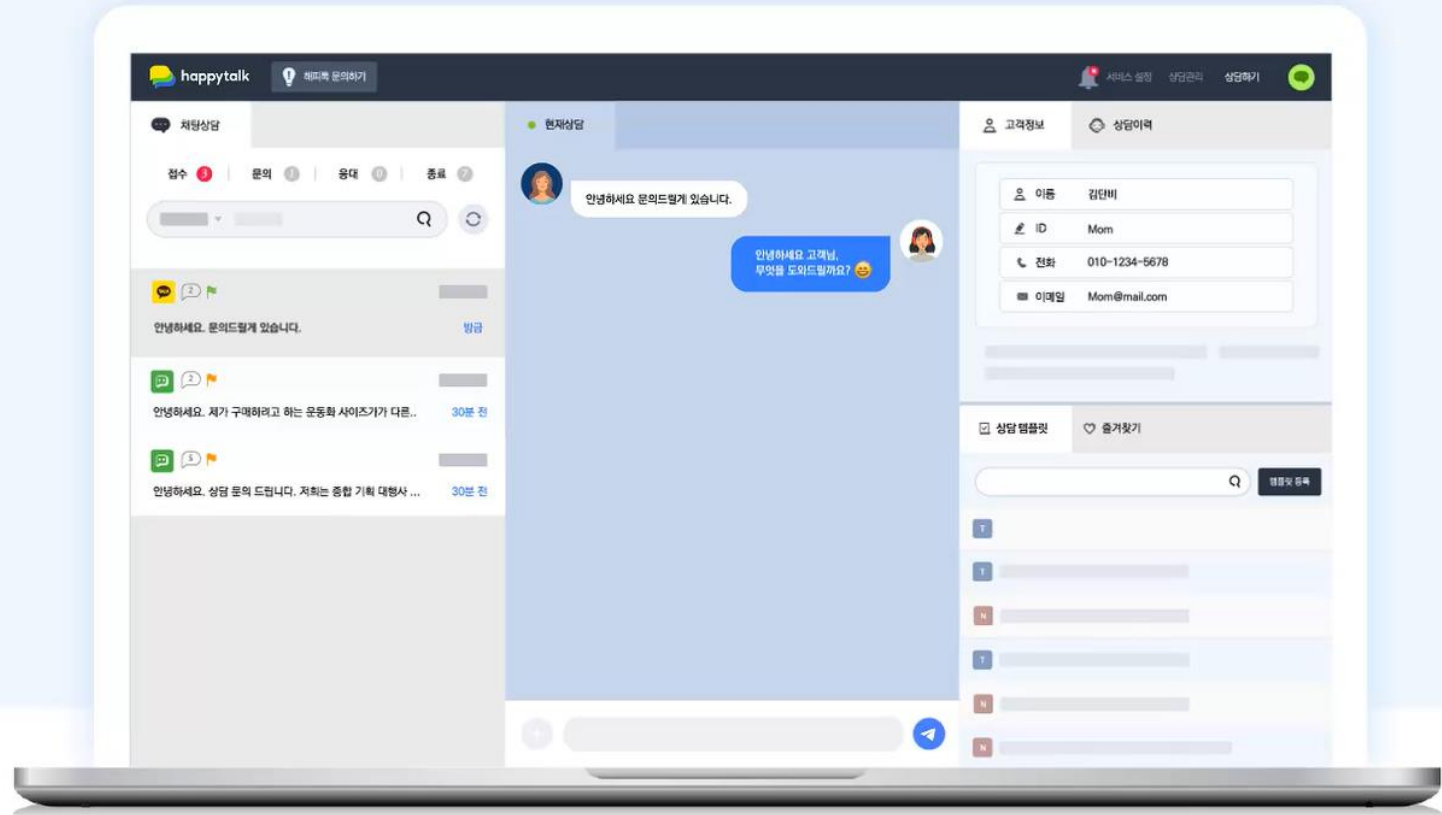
happytalk 해피톡 문의하기

서비스 설정 상담관리 상담하기

채팅상담

접수 3 | 문의 | 응대 | 종료

2
안녕하세요. 문의드릴게 있습니다. 방금

2
안녕하세요. 제가 구매하려고 하는 운동화 사이즈가 다른.. 30분 전

5
안녕하세요. 상담 문의 드립니다. 저희는 종합 기획 대행사 ... 30분 전

현재상담

안녕하세요 문의드릴게 있습니다.

안녕하세요 고객님, 무엇을 도와드릴까요?

고객정보 상담이력

| 이름 | 김단비 |
|---|---|
| ID | Mom |
| 전화 | 010-1234-5678 |
| 이메일 | Mom@mail.com |

상담 템플릿 즐겨찾기

템플릿 등록

T
T
N
T
N
N